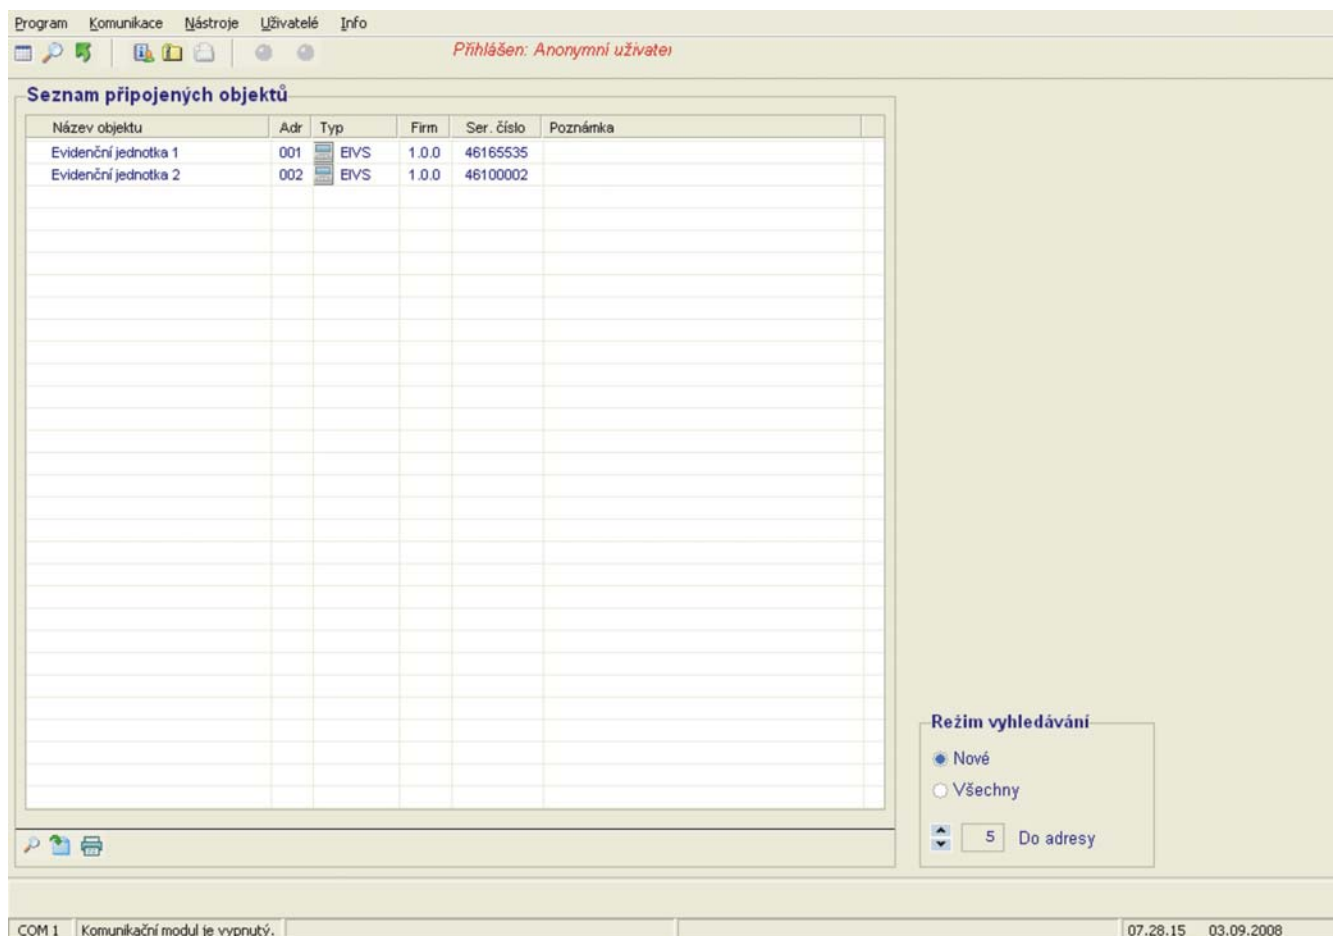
Program Komunikace Nástroje Uživatelé Info

Přihlášen: Anonymní uživatel

Seznam připojených objektů

| Název objektu | Adr | Typ | Firm | Ser. číslo | Poznámka |
|---|---|---|---|---|---|
| Evidenční jednotka 1 | 001 | EIVS | 1.0.0 | 46165535 | |
| Evidenční jednotka 2 | 002 | EIVS | 1.0.0 | 46100002 | |

Režim vyhledávání
Nové
Všechny
5 Do adresy

COM 1 Komunikační modul je vypnutý.

07.28.15 03.09.2008